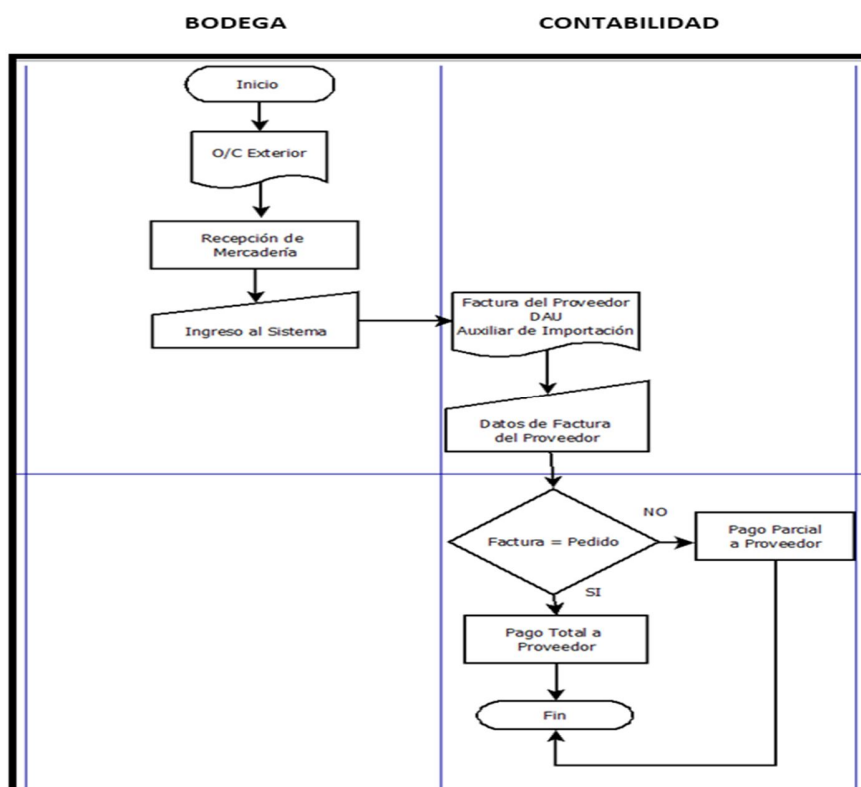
BODEGA

CONTABILIDAD

Inicio

O/C Exterior

Recepción de Mercadería

Ingreso al Sistema

Factura del Proveedor
DAU
Auxiliar de Importación

Datos de Factura del Proveedor

Factura = Pedido

NO

Pago Parcial a Proveedor

SI

Pago Total a Proveedor

Fin